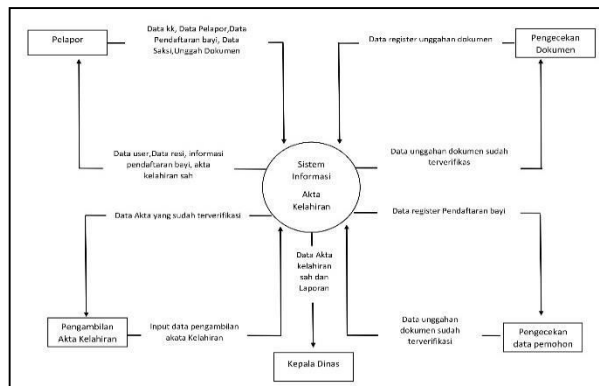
Pelapor

Data kk, Data Pelapor,Data Pendaftaran bayi, Data Saksi,Unggah Dokumen

Data register unggahan dokumen

Pengecekan Dokumen

Data user,Data resi, informasi pendaftaran bayi, akta kelahiran sah

Sistem Informasi Akta Kelahiran

Data unggahan dokumen sudah terverifikas

Data Akta yang sudah terverifikasi

Data register Pendaftaran bayi

Data Akta kelahiran sah dan Laporan

Pengambilan Akta Kelahiran

Input data pengambilan akata Kelahiran

Data unggahan dokumen sudah terverifikasi

Pengecekan data pemohon

Kepala Dinas